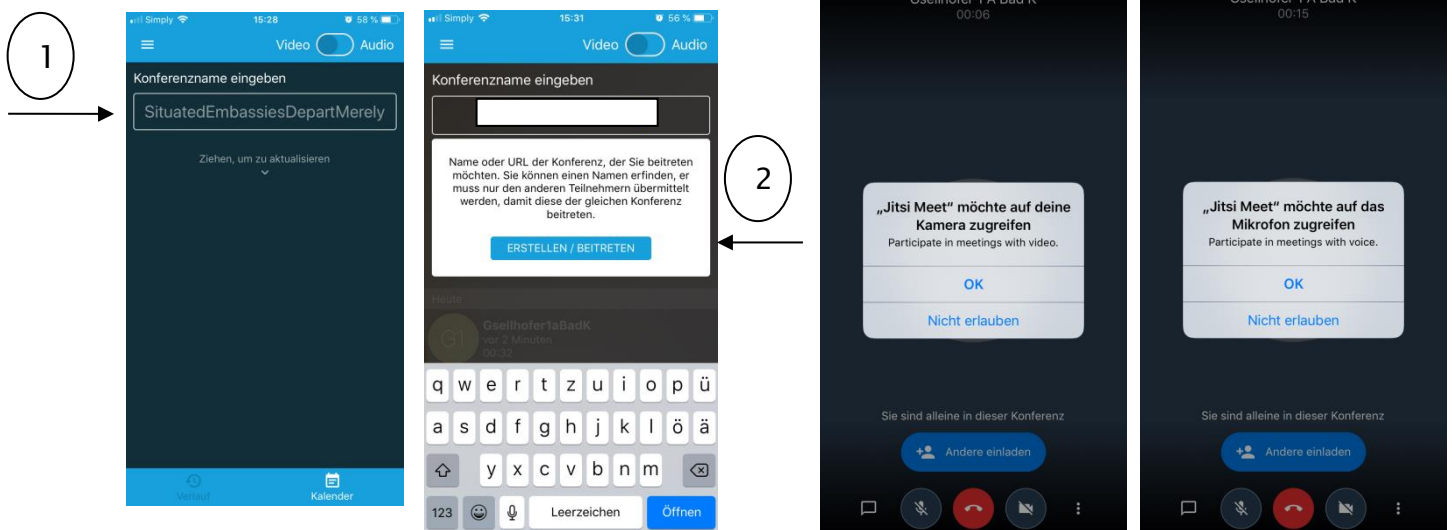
1

Simply 15:28 58 %

Video Audio

Konferenzname eingeben

SituatedEmbassiesDepartMerely

Ziehen, um zu aktualisieren

Verlauf Kalender

Simply 15:31 56 %

Video Audio

Konferenzname eingeben

Name oder URL der Konferenz, der Sie beitreten möchten. Sie können einen Namen erfinden, er muss nur den anderen Teilnehmern übermittelt werden, damit diese der gleichen Konferenz beitreten.

ERSTELLEN / BEITRETEN

Heute

GI Gsellhofer1aBadK vor 2 Minuten 00:32

q w e r t z u i o p ü
a s d f g h j k l ö ä
y x c v b n m
123 Leerzeichen Öffnen

2

Gsellhofer 1A Bad K
00:06

„Jitsi Meet" möchte auf deine Kamera zugreifen
Participate in meetings with video.

OK

Nicht erlauben

Sie sind alleine in dieser Konferenz

Andere einladen

Gsellhofer 1A Bad K
00:15

„Jitsi Meet" möchte auf das Mikrofon zugreifen
Participate in meetings with voice.

OK

Nicht erlauben

Sie sind alleine in dieser Konferenz

Andere einladen